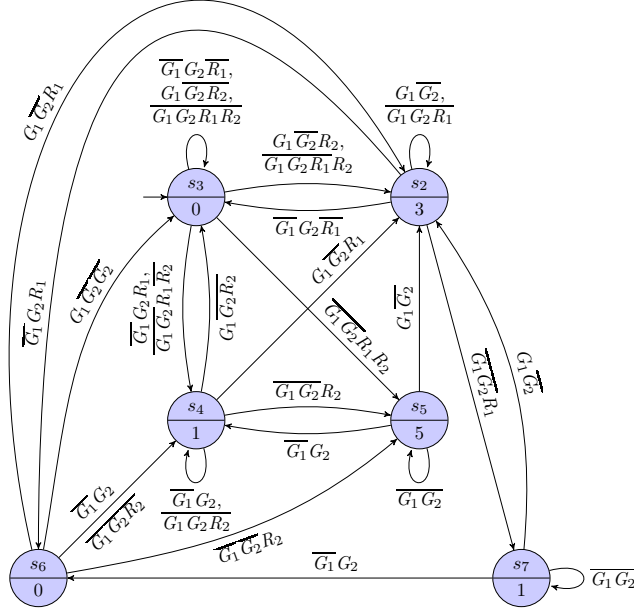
$G_1\overline{G_2}R_1$

$\overline{G_1}G_2\overline{R_1}$,
$G_1\overline{G_2}\overline{R_2}$,
$\overline{G_1 G_2 R_1 R_2}$

$G_1\overline{G_2}$,
$\overline{G_1 G_2 R_1}$

$G_1\overline{G_2}R_2$,
$\overline{G_1 G_2 R_1}R_2$

$s_3$
0

$s_2$
3

$\overline{G_1}G_2\overline{R_1}$

$\overline{G_1}G_2R_1$

$G_1\overline{G_2G_2}$

$G_1\overline{G_2}R_1$

$\overline{G_1}G_2R_1$,
$\overline{G_1 G_2 R_1}R_2$

$G_1\overline{G_2}R_2$

$\overline{G_1 G_2}R_1R_2$

$G_1\overline{G_2}$

$\overline{G_1 G_2}R_1$

$G_1\overline{G_2}$

$s_4$
1

$s_5$
5

$\overline{G_1}G_2R_2$

$\overline{G_1}G_2$

$\overline{G_1}G_2$

$\overline{G_1}G_2$,
$\overline{G_1 G_2 R_2}$

$\overline{G_1}G_2$

$\overline{G_1 G_2}R_2$

$\overline{G_1 G_2}R_2$

$\overline{G_1}G_2$

$s_6$
0

$s_7$
1

$\overline{G_1 G_2}$